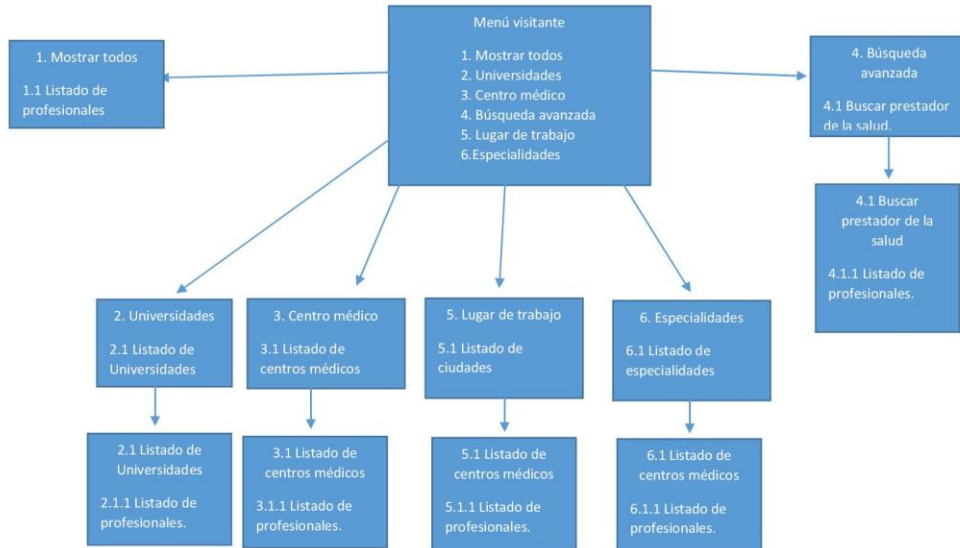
Menú visitante

1. Mostrar todos
2. Universidades
3. Centro médico
4. Búsqueda avanzada
5. Lugar de trabajo
6.Especialidades

1. Mostrar todos

1.1 Listado de profesionales

4. Búsqueda avanzada

4.1 Buscar prestador de la salud.

4.1 Buscar prestador de la salud

4.1.1 Listado de profesionales.

2. Universidades

2.1 Listado de Universidades

3. Centro médico

3.1 Listado de centros médicos

5. Lugar de trabajo

5.1 Listado de ciudades

6. Especialidades

6.1 Listado de especialidades

2.1 Listado de Universidades

2.1.1 Listado de profesionales.

3.1 Listado de centros médicos

3.1.1 Listado de profesionales.

5.1 Listado de centros médicos

5.1.1 Listado de profesionales.

6.1 Listado de centros médicos

6.1.1 Listado de profesionales.